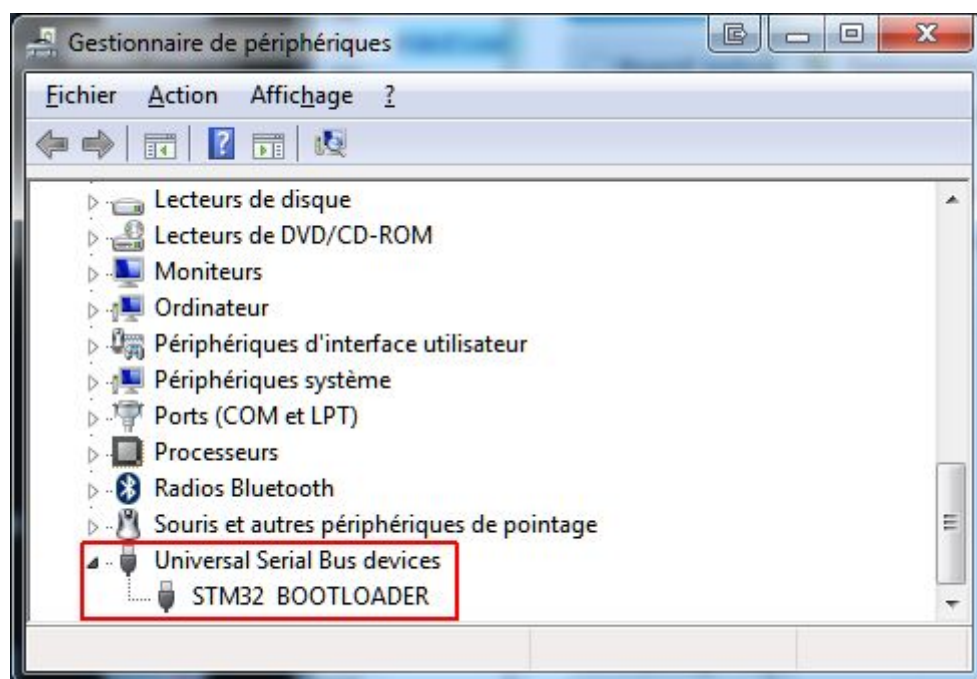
Gestionnaire de périphériques

Fichier Action Affichage ?

Lecteurs de disque
Lecteurs de DVD/CD-ROM
Moniteurs
Ordinateur
Périphériques d'interface utilisateur
Périphériques système
Ports (COM et LPT)
Processeurs
Radios Bluetooth
Souris et autres périphériques de pointage
Universal Serial Bus devices
STM32 BOOTLOADER